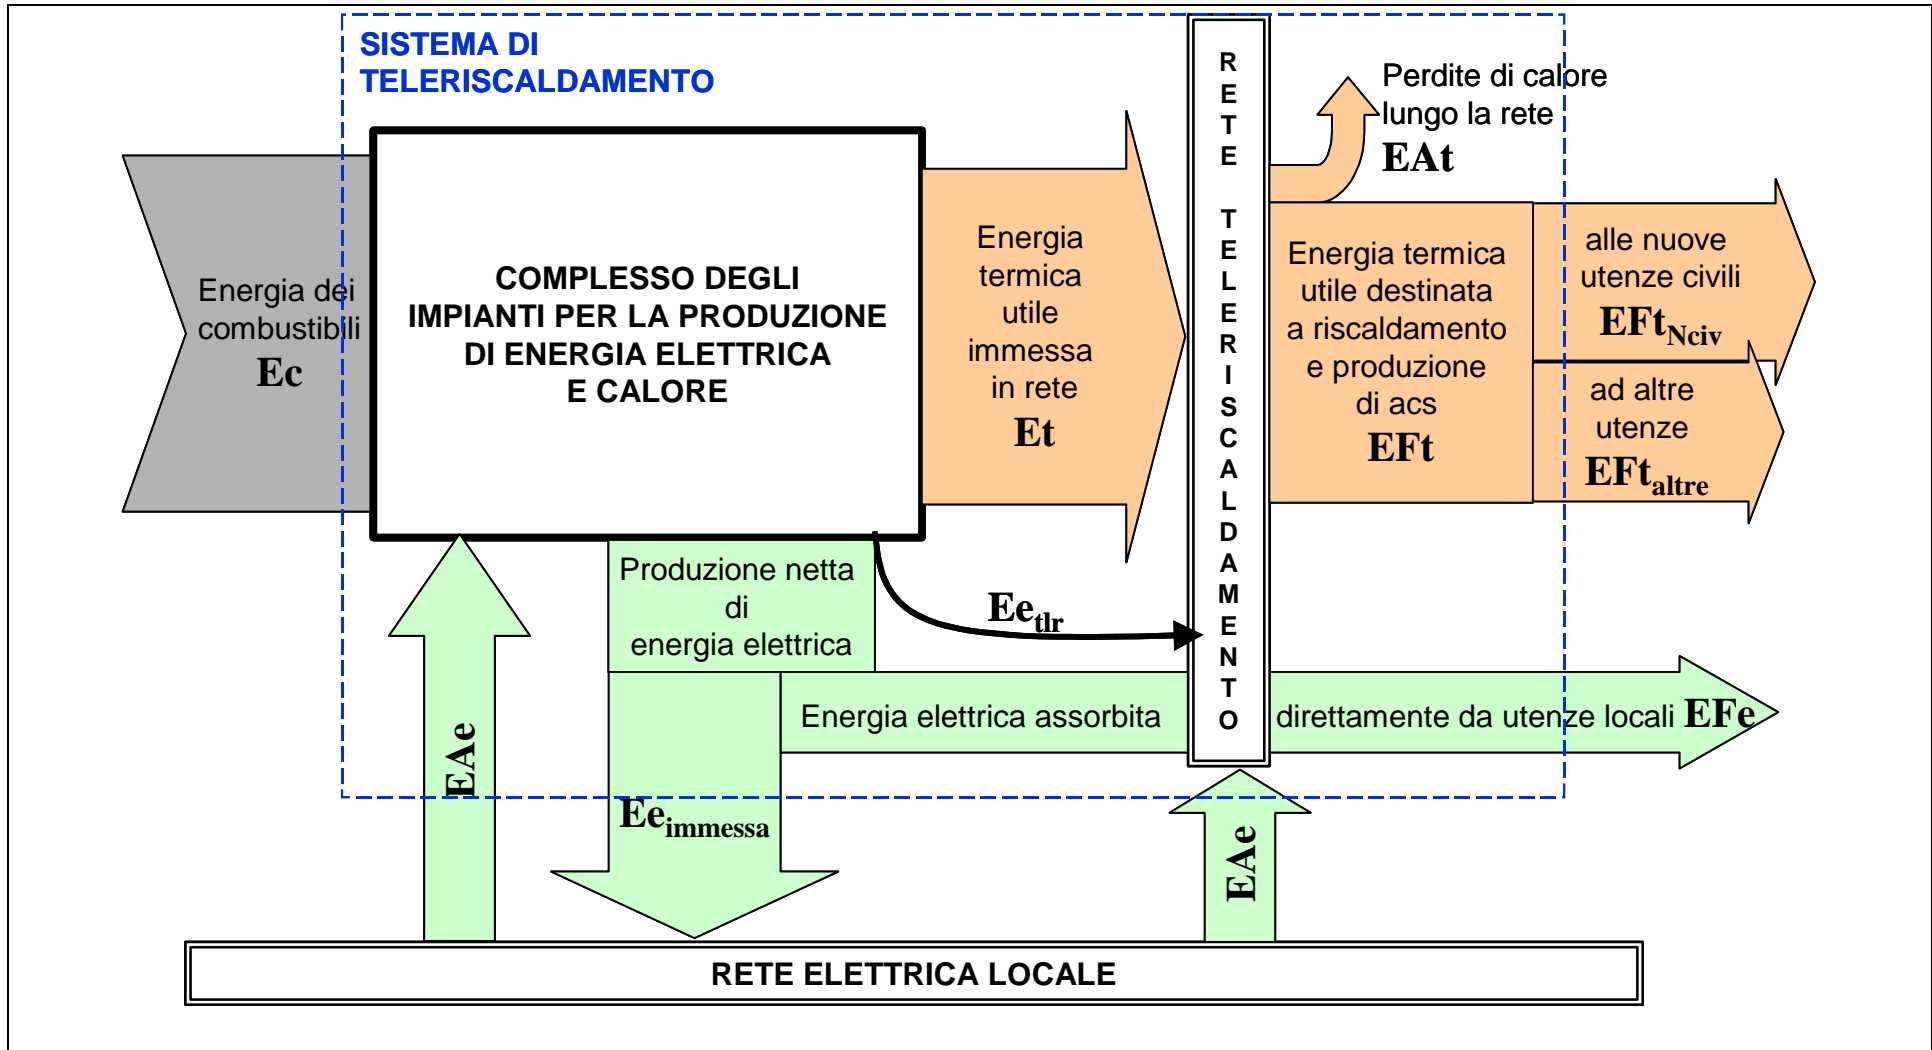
SISTEMA DI TELERISCALDAMENTO

Energia dei combustibili
Ec

COMPLESSO DEGLI IMPIANTI PER LA PRODUZIONE DI ENERGIA ELETTRICA E CALORE

Energia termica utile immessa in rete
Et

RETE TELERISCALDAMENTO

Perdite di calore lungo la rete
EAt

Energia termica utile destinata a riscaldamento e produzione di acs
EFt

alle nuove utenze civili
$EFt_{Nciv}$

ad altre utenze
$EFt_{altre}$

Produzione netta di energia elettrica

$Ee_{tlr}$

Energia elettrica assorbita

direttamente da utenze locali EFe

EAe

$Ee_{immessa}$

EAe

RETE ELETTRICA LOCALE